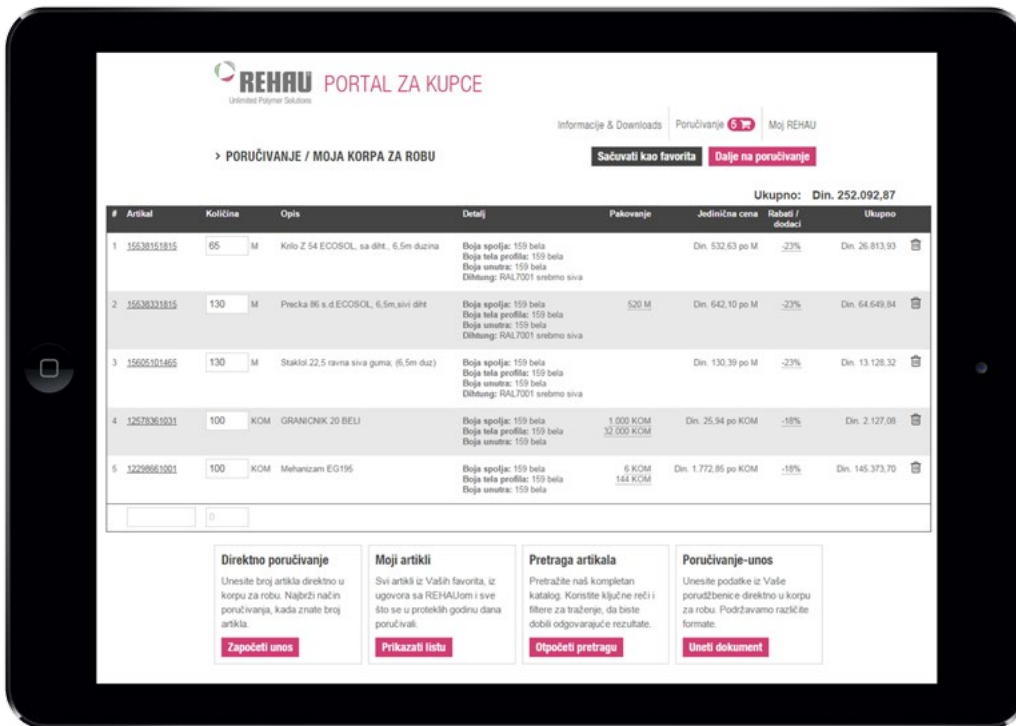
REHAU PORTAL ZA KUPCE
Unlimited Polymer Solutions

Informacije & Downloads | Poručivanje 5 | Moj REHAU

> PORUČIVANJE / MOJA KORPA ZA ROBU

Sačuvati kao favorita | Dalje na poručivanje

Ukupno: Din. 252.092,87

| # | Artikal | Količina | | Opis | Detalj | Pakovanje | Jedinična cena | Rabati / dodaci | Ukupno |
|---|---|---|---|---|---|---|---|---|---|
| 1 | 15538151815 | 65 | M | Krilo Z 54 ECOSOL, sa diht., 6,5m duzina | Boja spolja: 159 bela Boja tela profila: 159 bela Boja unutra: 159 bela Dihtung: RAL7001 srebrno siva | | Din. 532,63 po M | -23% | Din. 26.813,93 |
| 2 | 15538331815 | 130 | M | Precka 86 s.d.ECOSOL, 6,5m,sivi diht | Boja spolja: 159 bela Boja tela profila: 159 bela Boja unutra: 159 bela Dihtung: RAL7001 srebrno siva | 520 M | Din. 642,10 po M | -23% | Din. 64.649,84 |
| 3 | 15605101465 | 130 | M | Staklol 22,5 ravna siva guma; (6,5m duz) | Boja spolja: 159 bela Boja tela profila: 159 bela Boja unutra: 159 bela Dihtung: RAL7001 srebrno siva | | Din. 130,39 po M | -23% | Din. 13.128,32 |
| 4 | 12578361031 | 100 | KOM | GRANICNIK 20 BELI | Boja spolja: 159 bela Boja tela profila: 159 bela Boja unutra: 159 bela | 1.000 KOM 32.000 KOM | Din. 25,94 po KOM | -18% | Din. 2.127,08 |
| 5 | 12298661001 | 100 | KOM | Mehanizam EG195 | Boja spolja: 159 bela Boja tela profila: 159 bela Boja unutra: 159 bela | 6 KOM 144 KOM | Din. 1.772,85 po KOM | -18% | Din. 145.373,70 |

0

Direktno poručivanje
Unesite broj artikla direktno u korpu za robu. Najbrži način poručivanja, kada znate broj artikla.
Započeti unos

Moji artikli
Svi artikli iz Vaših favorita, iz ugovora sa REHAUom i sve što se u proteklih godinu dana poručivali.
Prikazati listu

Pretraga artikala
Pretražite naš kompletan katalog. Koristite ključne reči i filtere za traženje, da biste dobili odgovarajuće rezultate.
Otpočeti pretragu

Poručivanje-unos
Unesite podatke iz Vaše porudžbenice direktno u korpu za robu. Podržavamo različite formate.
Uneti dokument